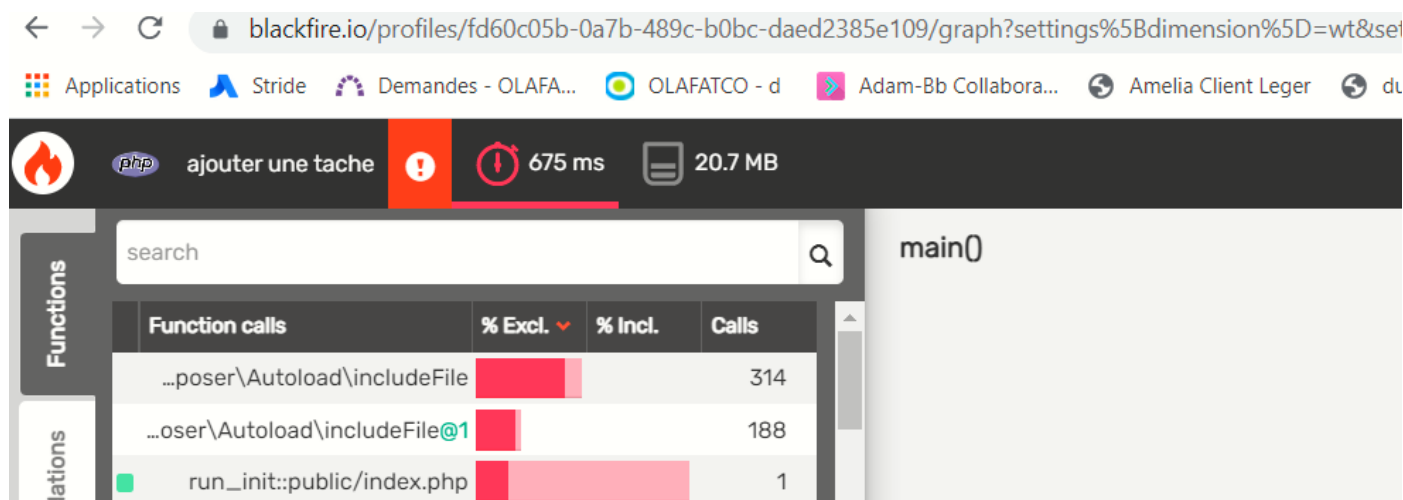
blackfire.io/profiles/fd60c05b-0a7b-489c-b0bc-daed2385e109/graph?settings%5Bdimension%5D=wt&se

Applications Stride Demandes - OLAFA... OLAFATCO - d Adam-Bb Collabora... Amelia Client Leger du

php ajouter une tache 675 ms 20.7 MB

Functions

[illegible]lations

search

main()

| Function calls | % Excl. | % Incl. | Calls |
|---|---|---|---|
| ...poser\Autoload\includeFile | | | 314 |
| ...oser\Autoload\includeFile@1 | | | 188 |
| run_init::public/index.php | | | 1 |